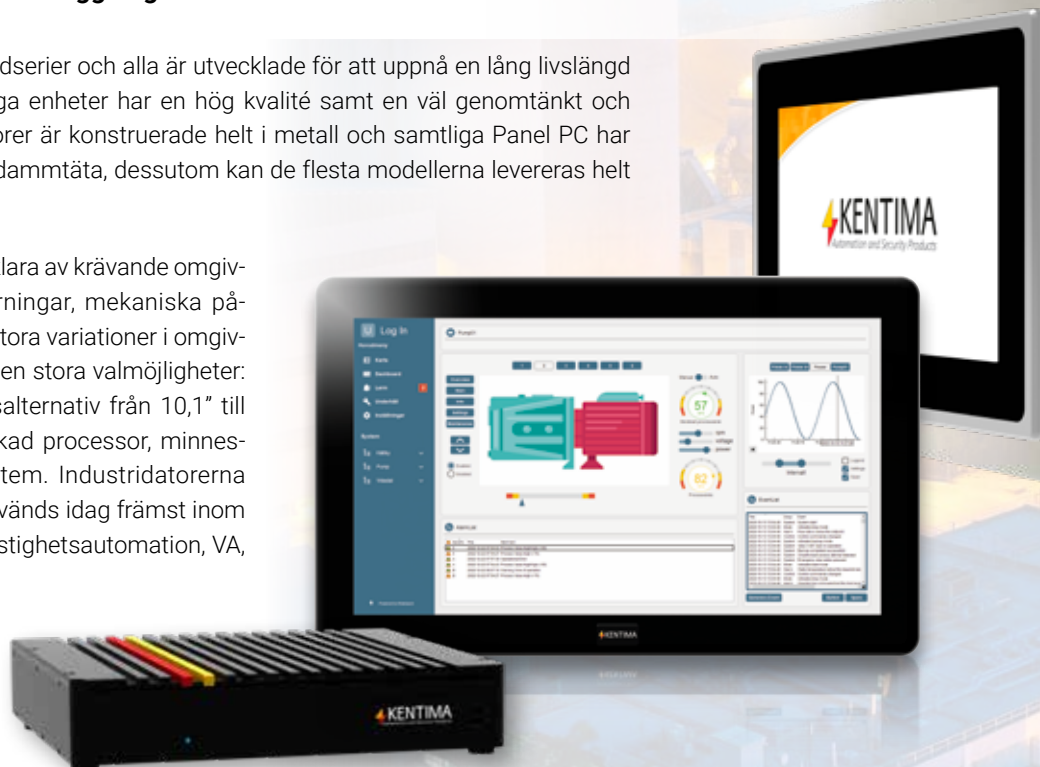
dserier och alla är utvecklade för att uppnå en lång livslängd ga enheter har en hög kvalité samt en väl genomtänkt och orer är konstruerade helt i metall och samtliga Panel PC har dammtäta, dessutom kan de flesta modellerna levereras helt

lara av krävande omgivrningar, mekaniska påtora variationer i omgiven stora valmöjligheter: salternativ från 10,1” till kad processor, minnestem. Industridatorerna vänds idag främst inom stighetsautomation, VA,

KENTIMA
Automation and Security Products

Log In

Pump1

57

62

Eventlist

Eventlist

KENTIMA

KENTIMA